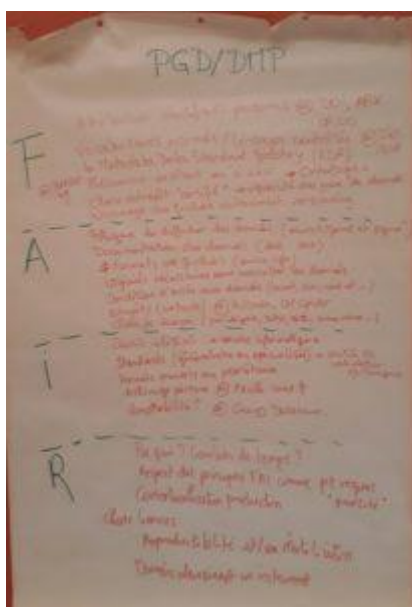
PGD/DMP

F

A

I

R

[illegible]

Pourquoi ? Combien de temps ?
Respect des principes FAIR comme pt. vigilance
Contextualisation production "pratique"
Choix licences
Appropriation/utilisation
Données observatoire un réseau